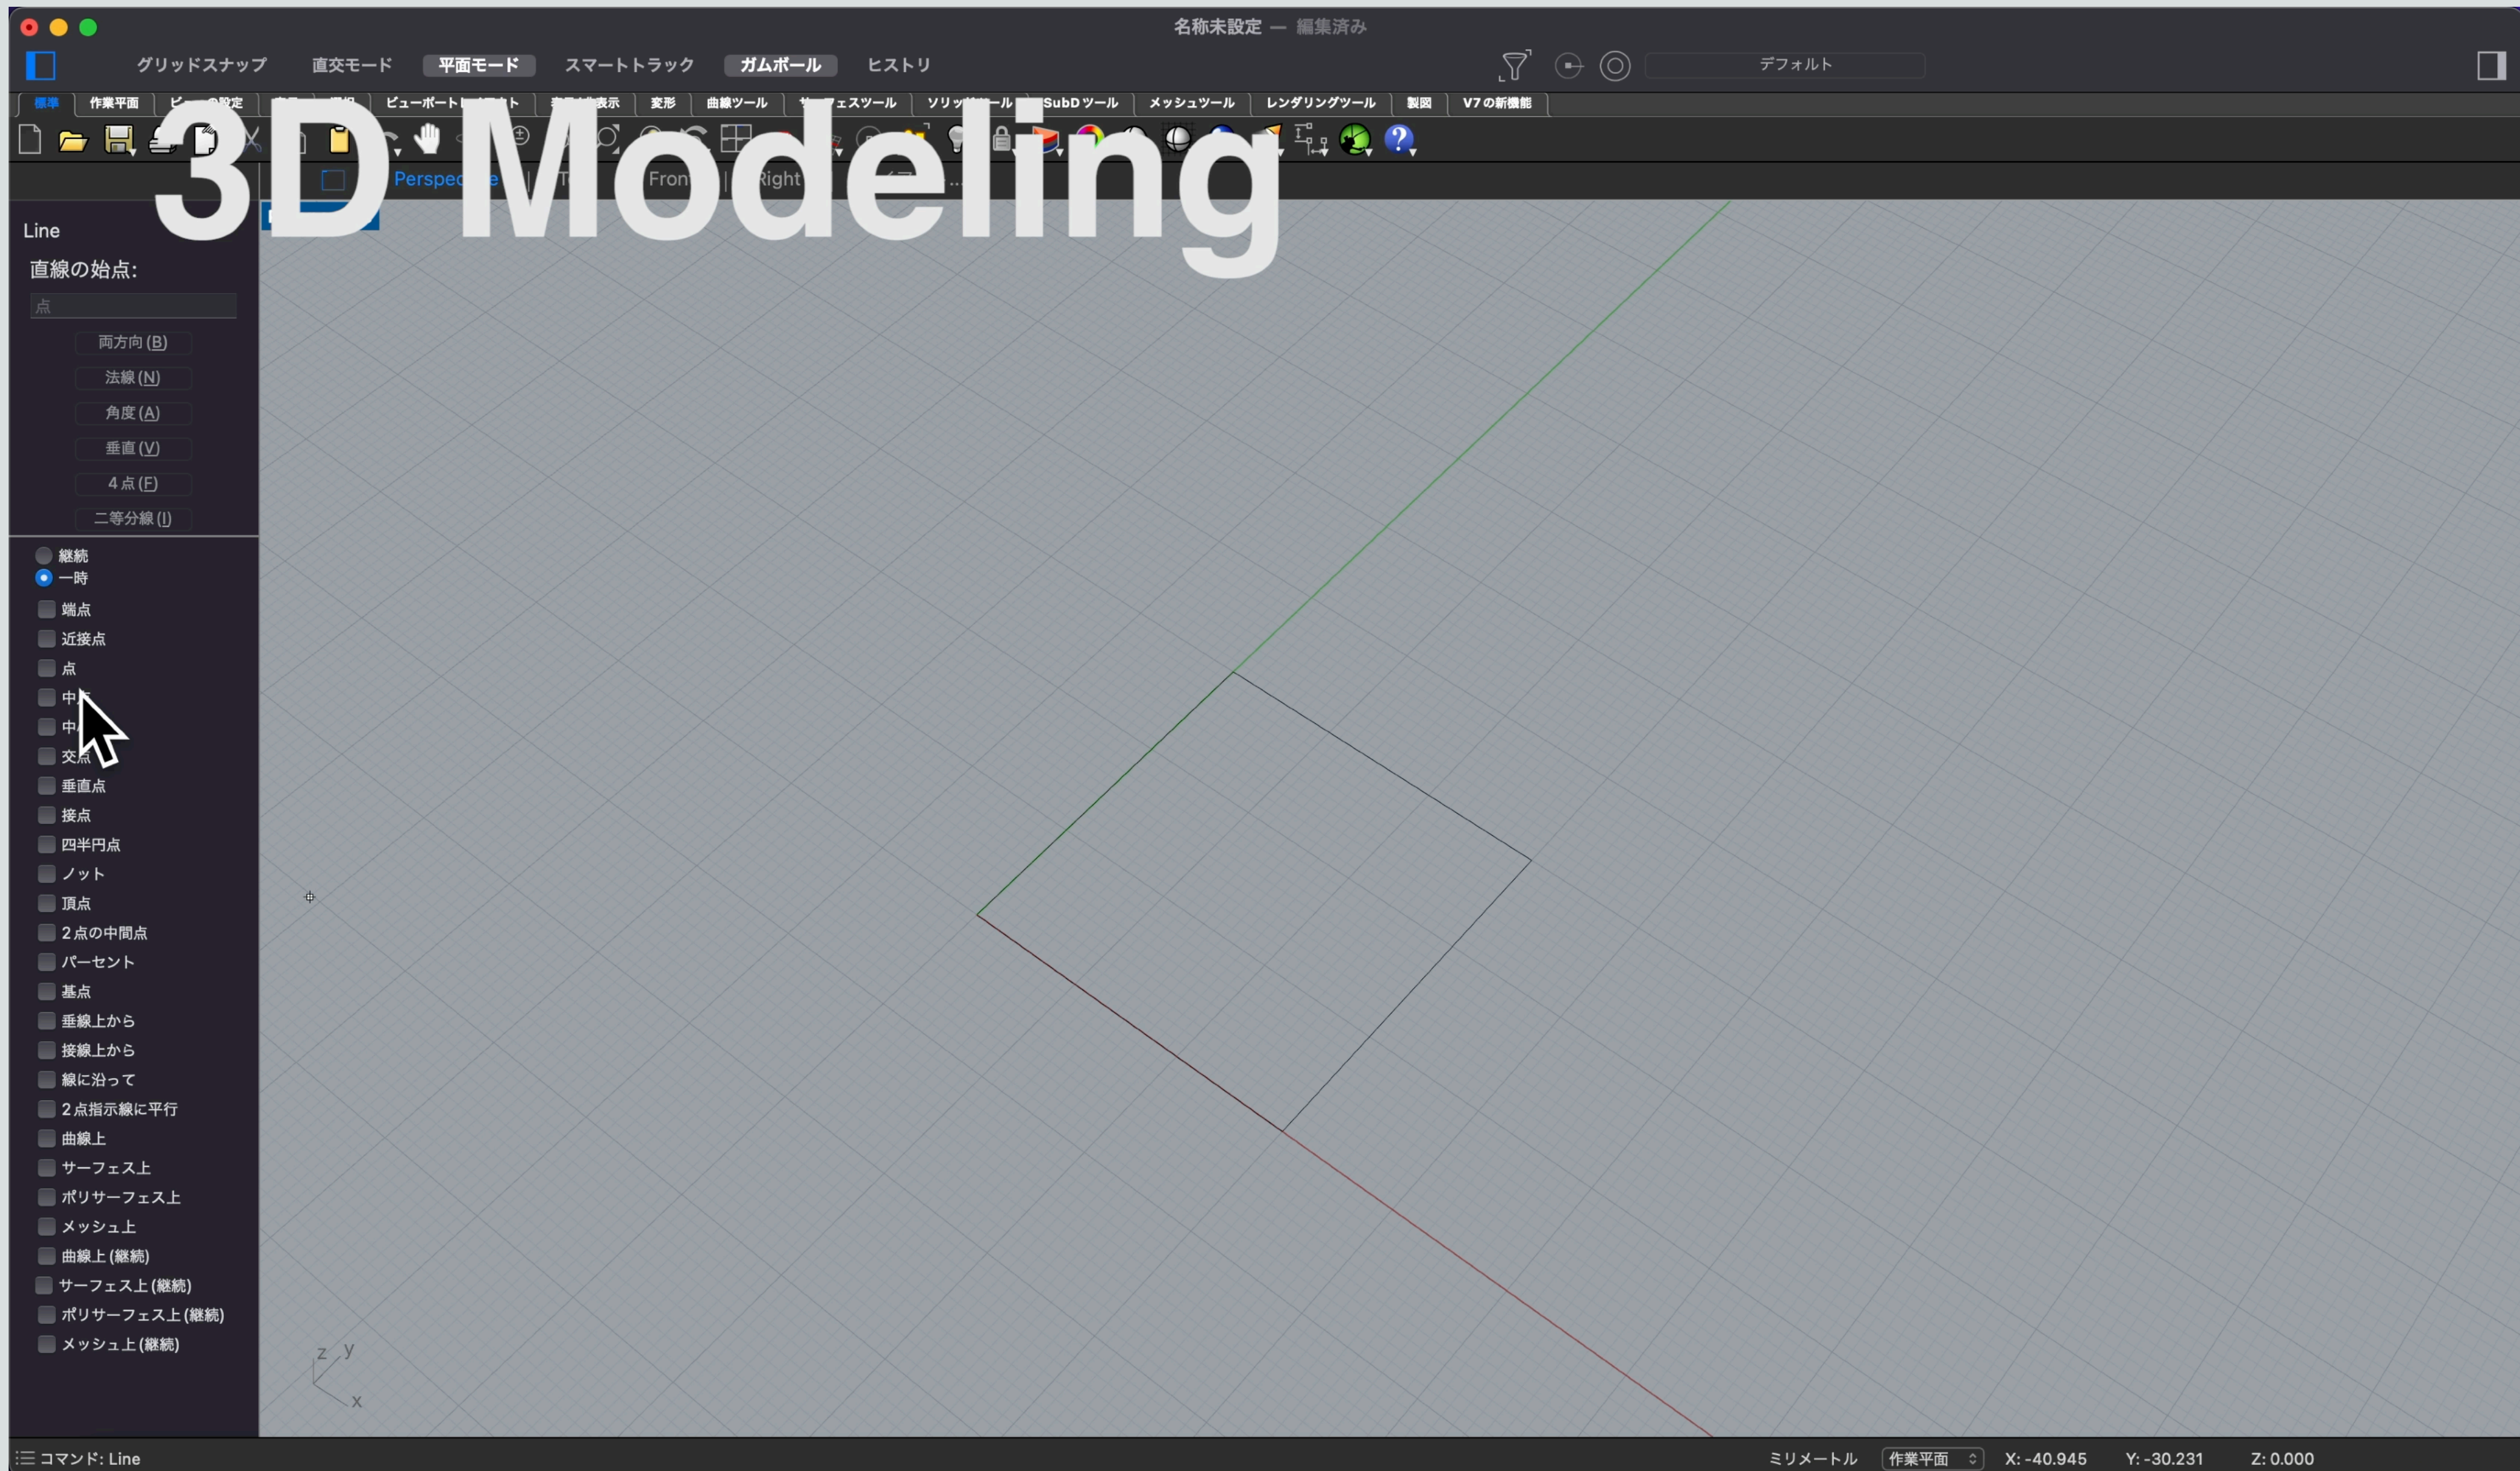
名称未設定 — 編集済み

グリッドスナップ 直交モード 平面モード スマートトラック ガムボール ヒストリ

デフォルト

標準 作業平面 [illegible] ビューポート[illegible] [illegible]表示 変形 曲線ツール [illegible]ェスツール ソリッ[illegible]ール SubDツール メッシュツール レンダリングツール 製図 V7の新機能

3D Modeling

Perspec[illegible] T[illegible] Fron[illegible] Right

Line

直線の始点:

点

両方向 (B)

法線 (N)

角度 (A)

垂直 (V)

4点 (F)

二等分線 (I)

継続

一時

端点

近接点

点

中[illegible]

中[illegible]

交点

垂直点

接点

四半円点

ノット

頂点

2点の中間点

パーセント

基点

垂線上から

接線上から

線に沿って

2点指示線に平行

曲線上

サーフェス上

ポリサーフェス上

メッシュ上

曲線上 (継続)

サーフェス上 (継続)

ポリサーフェス上 (継続)

メッシュ上 (継続)

z y x

コマンド: Line

ミリメートル 作業平面 X: -40.945 Y: -30.231 Z: 0.000